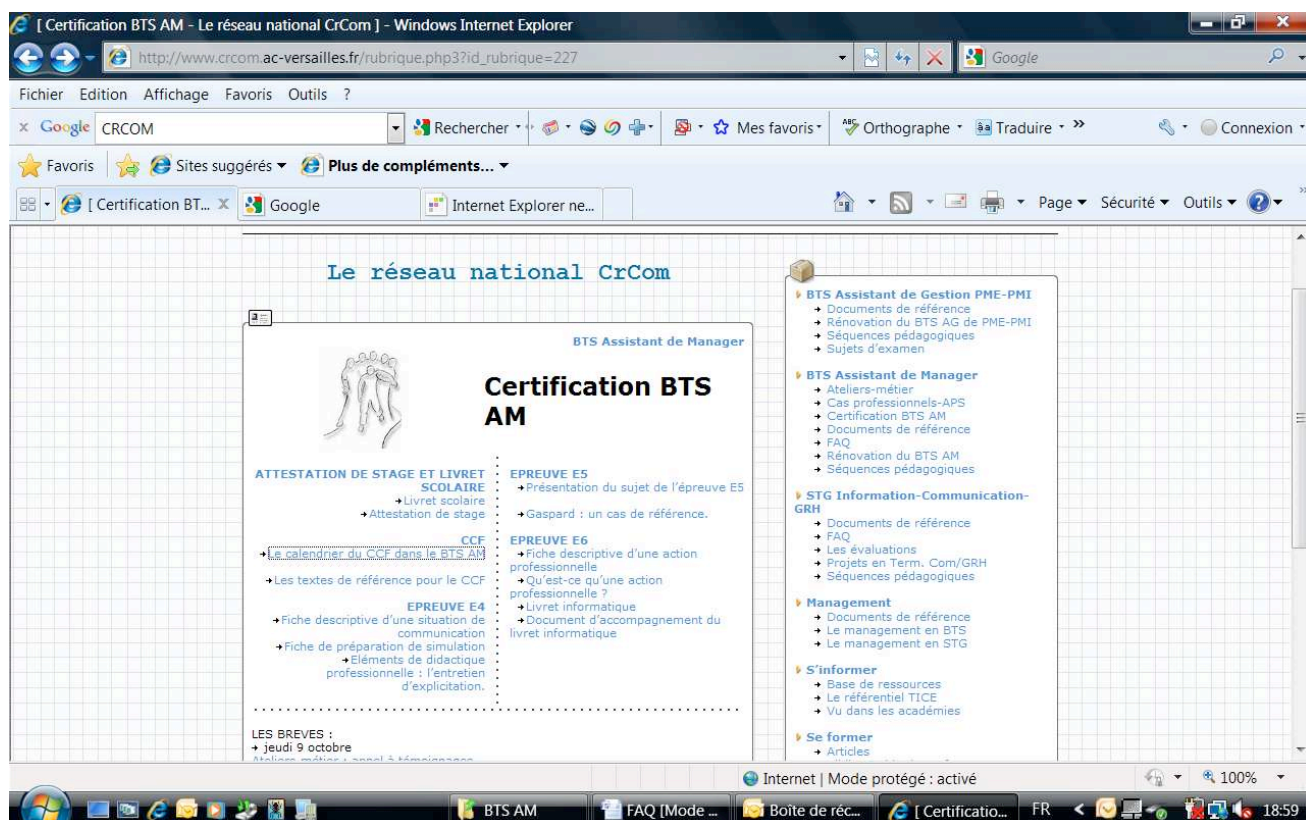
[ Certification BTS AM - Le réseau national CrCom ] - Windows Internet Explorer

http://www.crcom.ac-versailles.fr/rubrique.php3?id_rubrique=227

Google

Fichier Edition Affichage Favoris Outils ?

x Google CRCOM Rechercher Mes favoris Orthographe Traduire » Connexion

Favoris Sites suggérés Plus de compléments...

[ Certification BT... Google Internet Explorer ne... Page Sécurité Outils

Le réseau national CrCom

BTS Assistant de Manager

Certification BTS AM

ATTESTATION DE STAGE ET LIVRET SCOLAIRE
Livret scolaire
Attestation de stage

CCF
Le calendrier du CCF dans le BTS AM
Les textes de référence pour le CCF

EPREUVE E4
Fiche descriptive d'une situation de communication
Fiche de préparation de simulation
Eléments de didactique professionnelle : l'entretien d'explicitation.

EPREUVE E5
Présentation du sujet de l'épreuve E5
Gaspard : un cas de référence.

EPREUVE E6
Fiche descriptive d'une action professionnelle
Qu'est-ce qu'une action professionnelle ?
Livret informatique
Document d'accompagnement du livret informatique

LES BREVES :
jeudi 9 octobre
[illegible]

BTS Assistant de Gestion PME-PMI
Documents de référence
Rénovation du BTS AG de PME-PMI
Séquences pédagogiques
Sujets d'examen

BTS Assistant de Manager
Ateliers-métier
Cas professionnels-APS
Certification BTS AM
Documents de référence
FAQ
Rénovation du BTS AM
Séquences pédagogiques

STG Information-Communication-GRH
Documents de référence
FAQ
Les évaluations
Projets en Term. Com/GRH
Séquences pédagogiques

Management
Documents de référence
Le management en BTS
Le management en STG

S'informer
Base de ressources
Le référentiel TICE
Vu dans les académies

Se former
Articles

Internet | Mode protégé : activé 100%

BTS AM FAQ [Mode ... Boîte de réc... [ Certificatio... FR 18:59